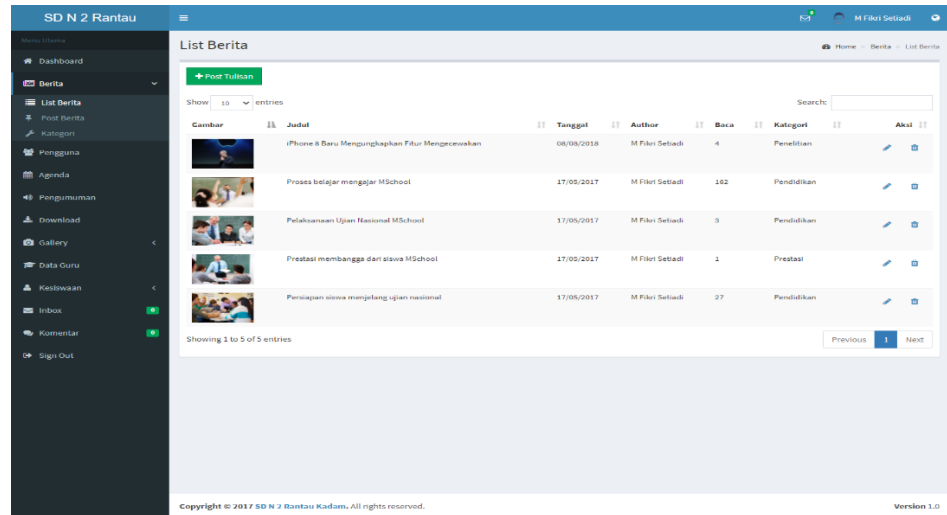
SD N 2 Rantau

M Fikri Setiadi

Menu Utama

Dashboard

Berita

List Berita

Post Berita

Kategori

Pengguna

Agenda

Pengumuman

Download

Gallery

Data Guru

Kesiswaan

Inbox 0

Komentar 0

Sign Out

List Berita

Home > Berita > List Berita

+ Post Tulisan

Show 10 entries

Search:

| Gambar | Judul | Tanggal | Author | Baca | Kategori | Aksi |
|---|---|---|---|---|---|---|
| | iPhone 8 Baru Mengungkapkan Fitur Mengecewakan | 08/08/2018 | M Fikri Setiadi | 4 | Penelitian | |
| | Proses belajar mengajar MSchool | 17/05/2017 | M Fikri Setiadi | 162 | Pendidikan | |
| | Pelaksanaan Ujian Nasional MSchool | 17/05/2017 | M Fikri Setiadi | 3 | Pendidikan | |
| | Prestasi membangga dari siswa MSchool | 17/05/2017 | M Fikri Setiadi | 1 | Prestasi | |
| | Persiapan siswa menjelang ujian nasional | 17/05/2017 | M Fikri Setiadi | 27 | Pendidikan | |

Showing 1 to 5 of 5 entries

Previous 1 Next

Copyright © 2017 SD N 2 Rantau Kadam. All rights reserved.

Version 1.0